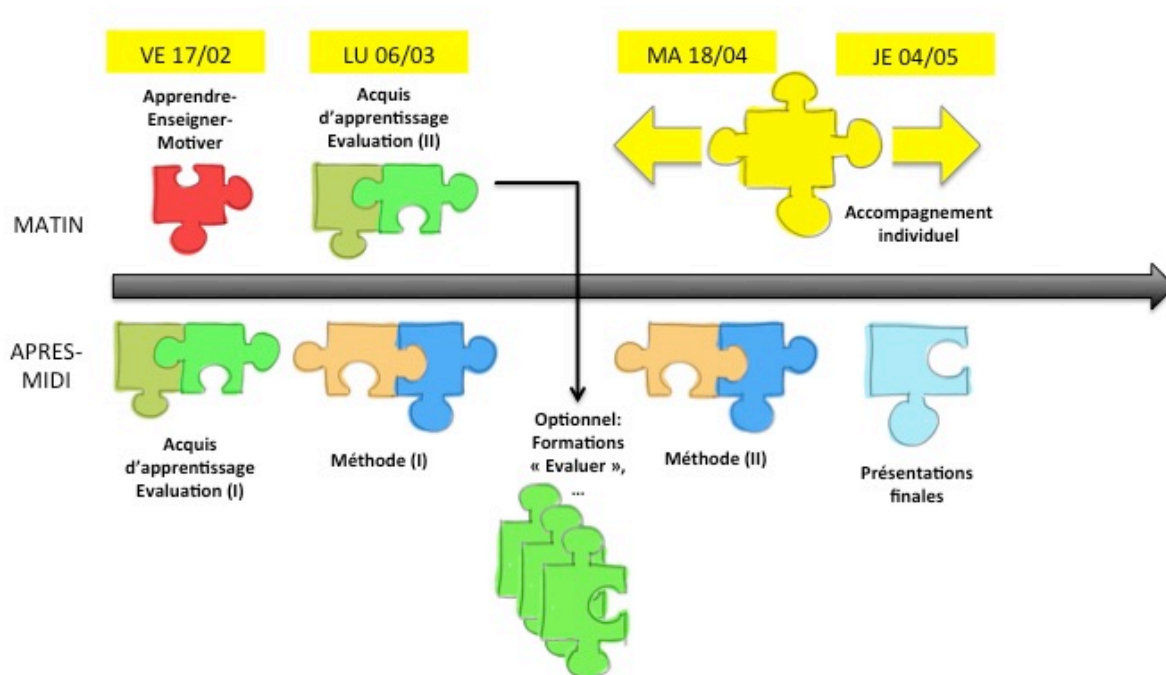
VE 17/02

Apprendre-Enseigner-Motiver

LU 06/03

Acquis d'apprentissage Evaluation (II)

MA 18/04

JE 04/05

Accompagnement individuel

MATIN

APRES-MIDI

Acquis d'apprentissage Evaluation (I)

Méthode (I)

Optionnel: Formations « Evaluer », …

Méthode (II)

Présentations finales